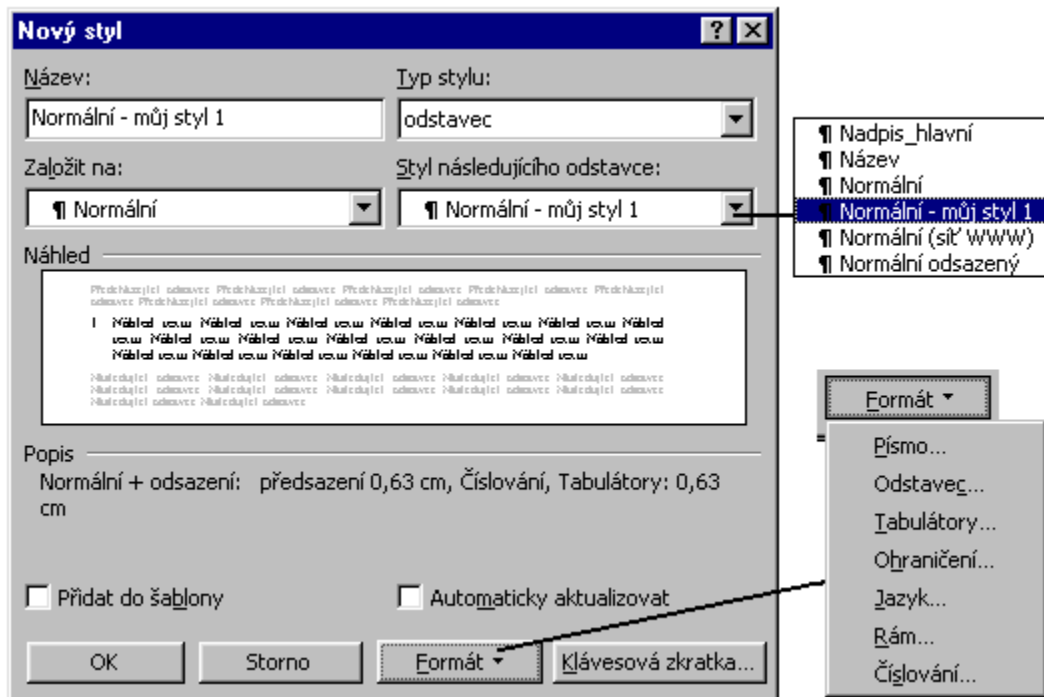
Nový styl

?

Název:

Normální - můj styl 1

Typ stylu:

odstavec

Založit na:

¶ Normální

Styl následujícího odstavce:

¶ Normální - můj styl 1

Náhled

Předcházející odstavec Předcházející odstavec Předcházející odstavec Předcházející odstavec Předcházející odstavec Předcházející odstavec Předcházející odstavec Předcházející odstavec

1 Náhled textu Náhled textu Náhled textu Náhled textu Náhled textu Náhled textu Náhled textu Náhled textu Náhled textu Náhled textu Náhled textu Náhled textu Náhled textu Náhled textu Náhled textu Náhled textu Náhled textu Náhled textu Náhled textu Náhled textu

Následující odstavec Následující odstavec Následující odstavec Následující odstavec Následující odstavec Následující odstavec Následující odstavec Následující odstavec Následující odstavec Následující odstavec

Popis

Normální + odsazení: předsazení 0,63 cm, Číslování, Tabulátory: 0,63 cm

Přidat do šablony

Automaticky aktualizovat

OK

Storno

Formát ▾

Klávesová zkratka...

¶ Nadpis_hlavní
¶ Název
¶ Normální
¶ Normální - můj styl 1
¶ Normální (síť WWW)
¶ Normální odsazený

Formát ▾

Písmo...
Odstavec...
Tabulátory...
Ohraničení...
Jazyk...
Rám...
Číslování...